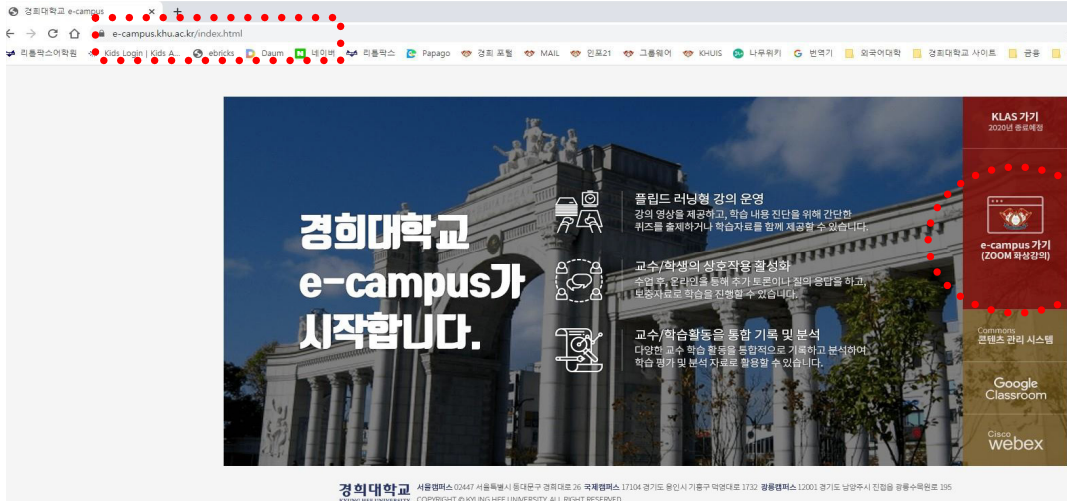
경희대학교 e-campus ×

e-campus.khu.ac.kr/index.html

리틀팍스어학원 Kids Login | Kids A... ebricks Daum 네이버 리틀팍스 Papago 경희 포털 MAIL 인포21 그룹웨어 KHUIS 나무위키 번역기 외국어대학 경희대학교 사이트 금융

경희대학교 e-campus가 시작합니다.

플립드 러닝형 강의 운영
강의 영상을 제공하고, 학습 내용 진단을 위해 간단한 퀴즈를 출제하거나 학습자료를 함께 제공할 수 있습니다.

교수/학생의 상호작용 활성화
수업 후, 온라인을 통해 추가 토론이나 질의 응답을 하고, 보충자료로 학습을 진행할 수 있습니다.

교수/학습활동을 통합 기록 및 분석
다양한 교수 학습 활동을 통합적으로 기록하고 분석하여 학습 평가 및 분석 자료로 활용할 수 있습니다.

KLAS 가기
2020년 종료예정

e-campus 가기
(ZOOM 화상강의)

Commons
콘텐츠 관리 시스템

Google Classroom

Cisco webex

경희대학교 서울캠퍼스 02447 서울특별시 동대문구 경희대로 26 국제캠퍼스 17104 경기도 용인시 기흥구 덕영대로 1732 광릉캠퍼스 12001 경기도 남양주시 진접읍 광릉수목원로 195
COPYRIGHT © KYUNG HEE UNIVERSITY ALL RIGHT RESERVED